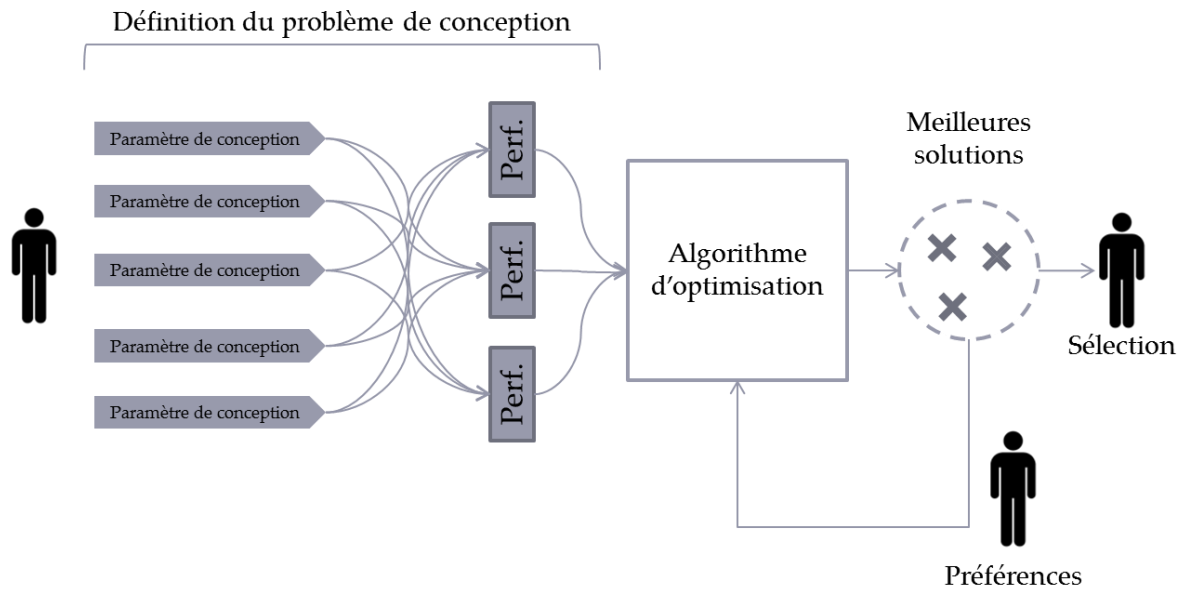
Définition du problème de conception

Paramètre de conception

Paramètre de conception

Paramètre de conception

Paramètre de conception

Paramètre de conception

Perf.

Perf.

Perf.

Algorithme d'optimisation

Meilleures solutions

Sélection

Préférences